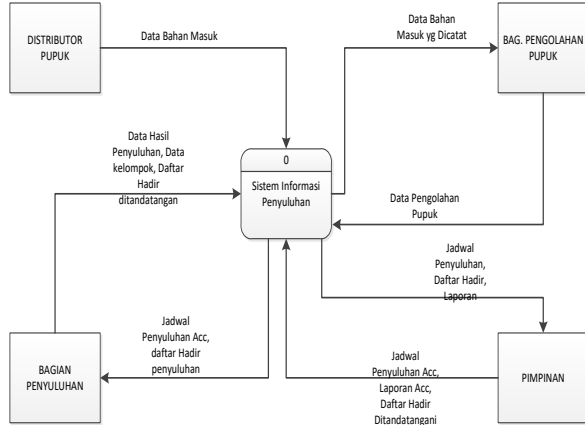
DISTRIBUTOR PUPUK

Data Bahan Masuk

Data Bahan Masuk yg Dicatat

BAG. PENGOLAHAN PUPUK

Data Hasil Penyuluhan, Data kelompok, Daftar Hadir ditandatangan

0

Sistem Informasi Penyuluhan

Data Pengolahan Pupuk

Jadwal Penyuluhan, Daftar Hadir, Laporan

Jadwal Penyuluhan Acc, daftar Hadir penyuluhan

Jadwal Penyuluhan Acc, Laporan Acc, Daftar Hadir Ditandatangani

BAGIAN PENYULUHAN

PIMPINAN